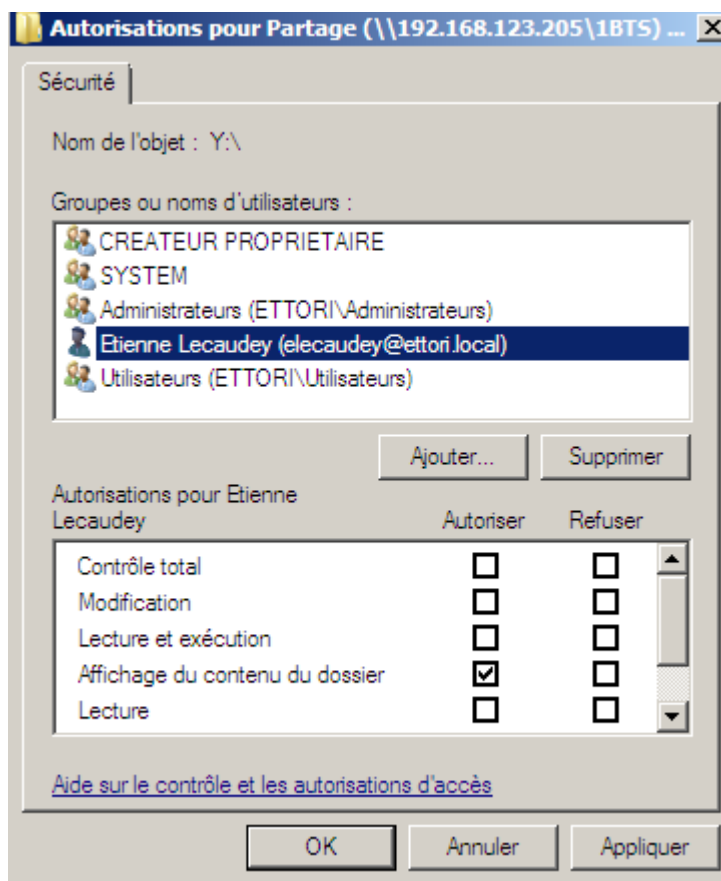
Autorisations pour Partage (\\192.168.123.205\1BTS) ...

Sécurité

Nom de l'objet : Y:\

Groupes ou noms d'utilisateurs :

CREATEUR PROPRIETAIRE
SYSTEM
Administrateurs (ETTORI\Administrateurs)
Etienne Lecaudey (elecaudey@ettori.local)
Utilisateurs (ETTORI\Utilisateurs)

Ajouter... Supprimer

Autorisations pour Etienne Lecaudey

| | Autoriser | Refuser |
|---|---|---|
| Contrôle total | ☐ | ☐ |
| Modification | ☐ | ☐ |
| Lecture et exécution | ☐ | ☐ |
| Affichage du contenu du dossier | ☑ | ☐ |
| Lecture | ☐ | ☐ |

Aide sur le contrôle et les autorisations d'accès

OK Annuler Appliquer